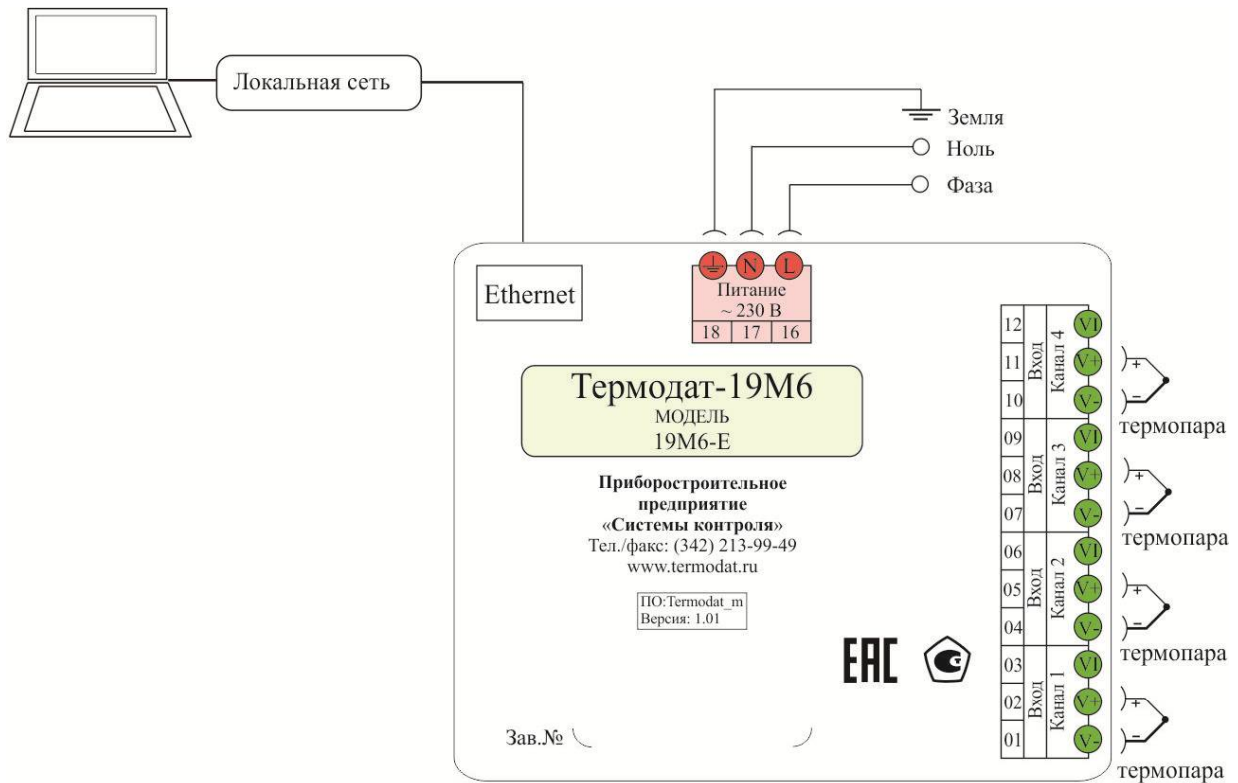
Локальная сеть

Земля
Ноль
Фаза

Ethernet

N L
Питание
~ 230 В
18 17 16

Термодат-19М6
МОДЕЛЬ
19М6-Е

Приборостроительное предприятие «Системы контроля»
Тел./факс: (342) 213-99-49
www.termodat.ru

ПО:Termodat_m
Версия: 1.01

EAC

Зав.№

12 VI
11 V+
10 V-
Вход Канал 4
термопара
09 VI
08 V+
07 V-
Вход Канал 3
термопара
06 VI
05 V+
04 V-
Вход Канал 2
термопара
03 VI
02 V+
01 V-
Вход Канал 1
термопара
+
−